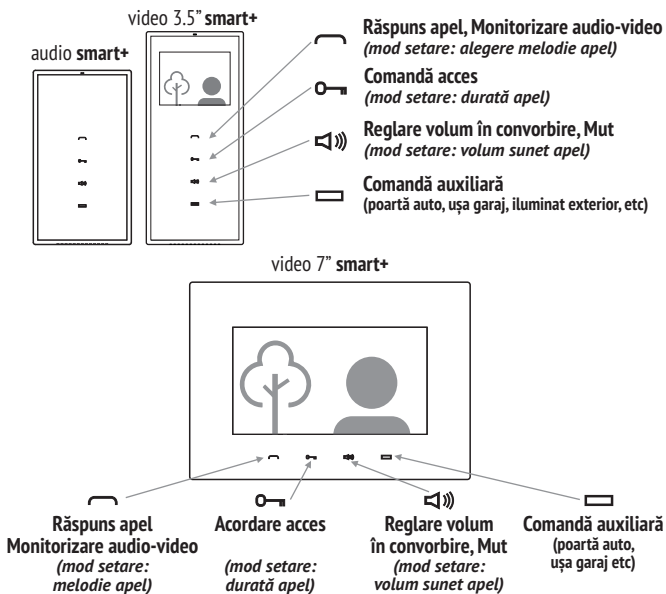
video 3.5" **smart+**

audio **smart+**

**Răspuns apel, Monitorizare audio-video**
*(mod setare: alegere melodie apel)*

**Comandă acces**
*(mod setare: durată apel)*

**Reglare volum în convorbire, Mut**
*(mod setare: volum sunet apel)*

**Comandă auxiliară**
**(poartă auto, ușa garaj, iluminat exterior, etc)**

video 7" **smart+**

**Răspuns apel Monitorizare audio-video**
*(mod setare: melodie apel)*

**Acordare acces**
*(mod setare: durată apel)*

**Reglare volum în convorbire, Mut**
*(mod setare: volum sunet apel)*

**Comandă auxiliară**
**(poartă auto, ușa garaj etc)**